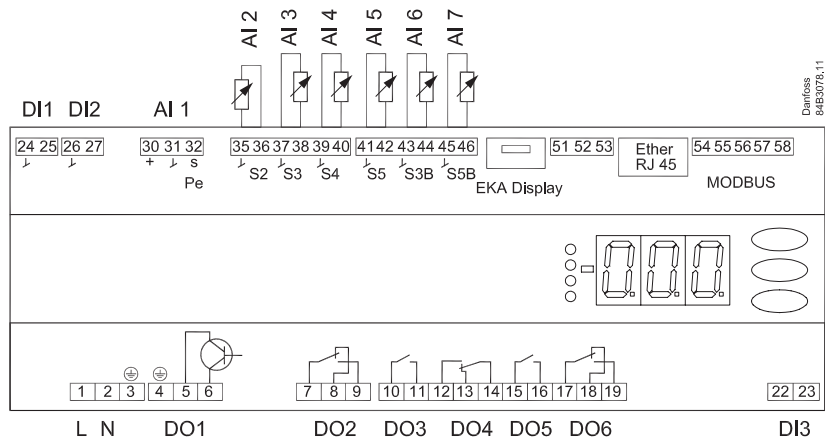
AI 2 AI 3 AI 4 AI 5 AI 6 AI 7

Danfoss 84B3078.11

DI1 DI2 AI 1

24 25 26 27 30 31 32 + s Pe 35 36 37 38 39 40 S2 S3 S4 41 42 43 44 45 46 S5 S3B S5B EKA Display 51 52 53 Ether RJ 45 54 55 56 57 58 MODBUS

0.0.0.

1 2 3 4 5 6 7 8 9 10 11 12 13 14 15 16 17 18 19 22 23

L N DO1 DO2 DO3 DO4 DO5 DO6 DI3